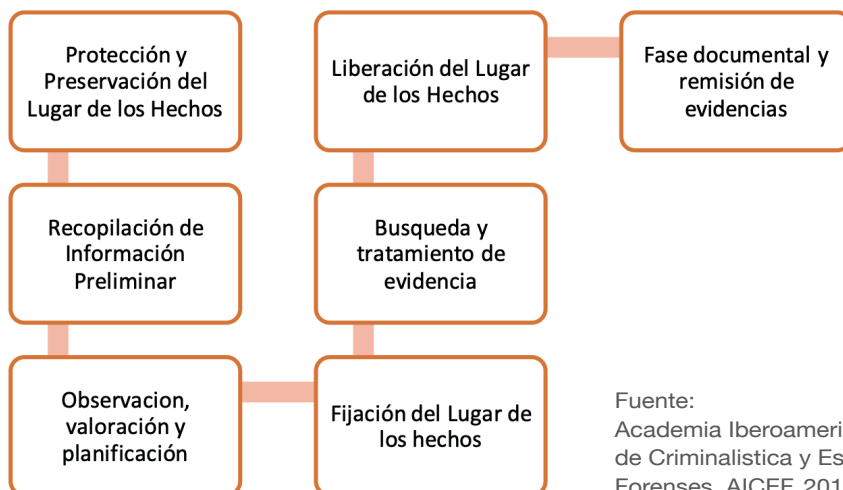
Protección y Preservación del Lugar de los Hechos

Recopilación de Información Preliminar

Observacion, valoración y planificación

Fijación del Lugar de los hechos

Busqueda y tratamiento de evidencia

Liberación del Lugar de los Hechos

Fase documental y remisión de evidencias

Fuente:
Academia Iberoameri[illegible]
de Criminalistica y Es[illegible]
Forenses, AICEF 201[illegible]